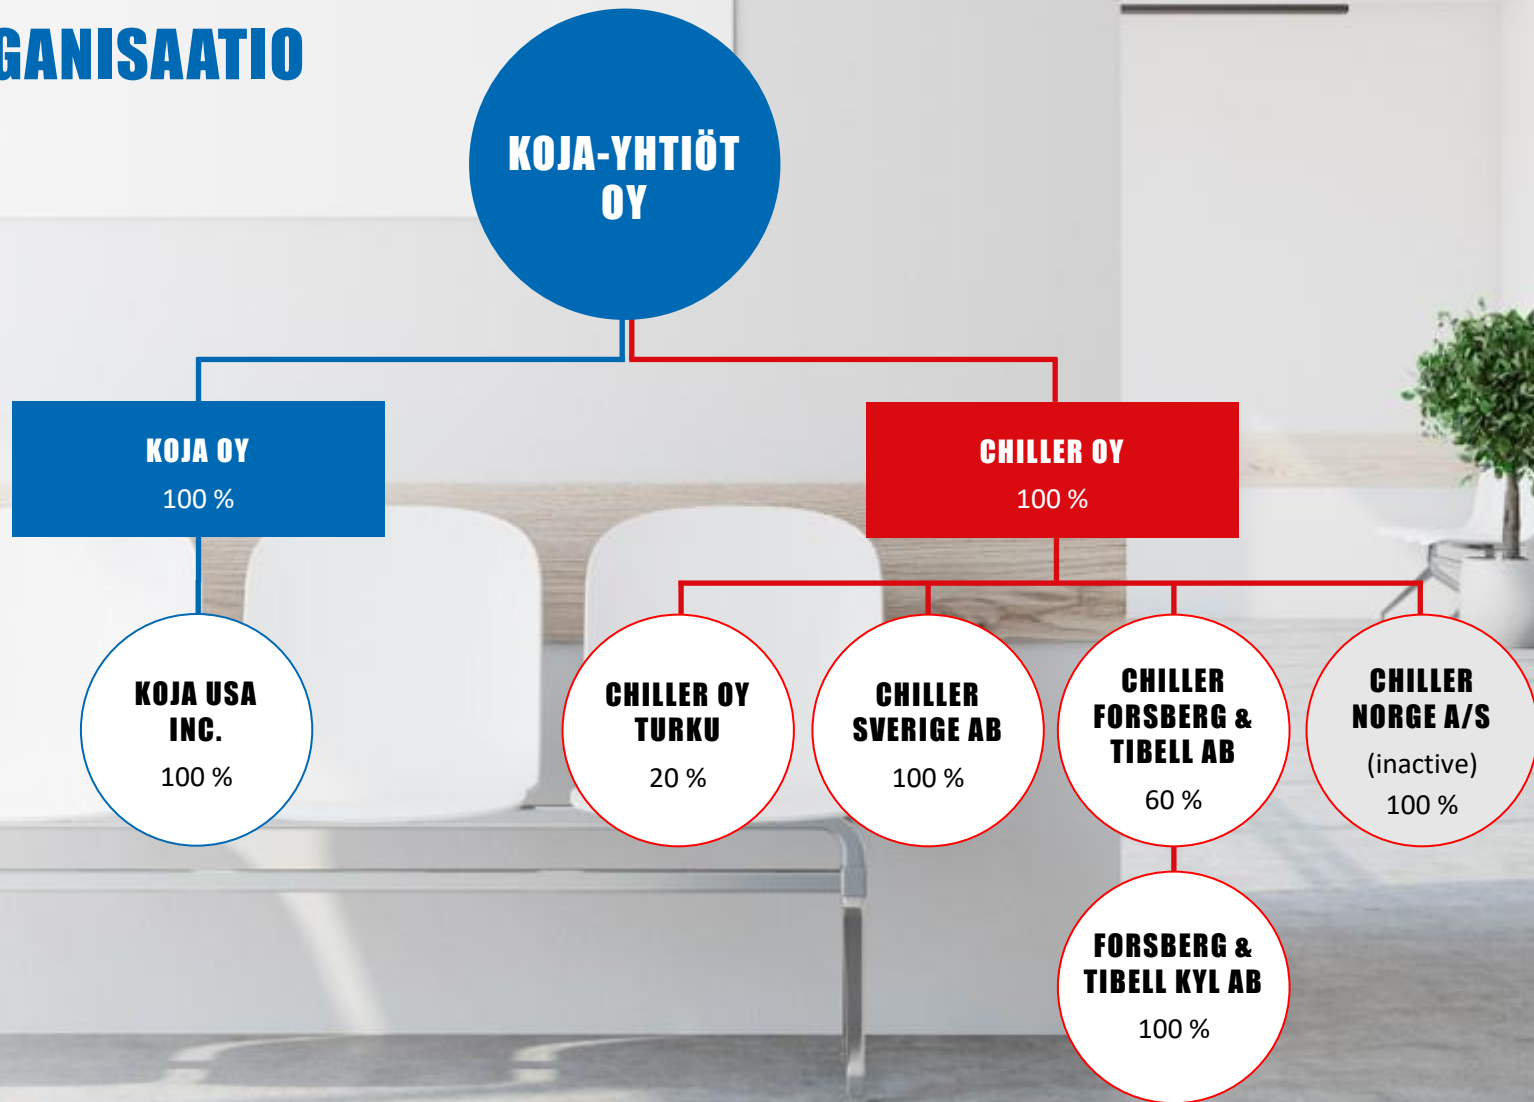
GANISAATIO

KOJA-YHTIÖT OY

KOJA OY
100 %

CHILLER OY
100 %

KOJA USA INC.
100 %

CHILLER OY TURKU
20 %

CHILLER SVERIGE AB
100 %

CHILLER FORSBERG & TIBELL AB
60 %

CHILLER NORGE A/S
(inactive)
100 %

FORSBERG & TIBELL KYL AB
100 %